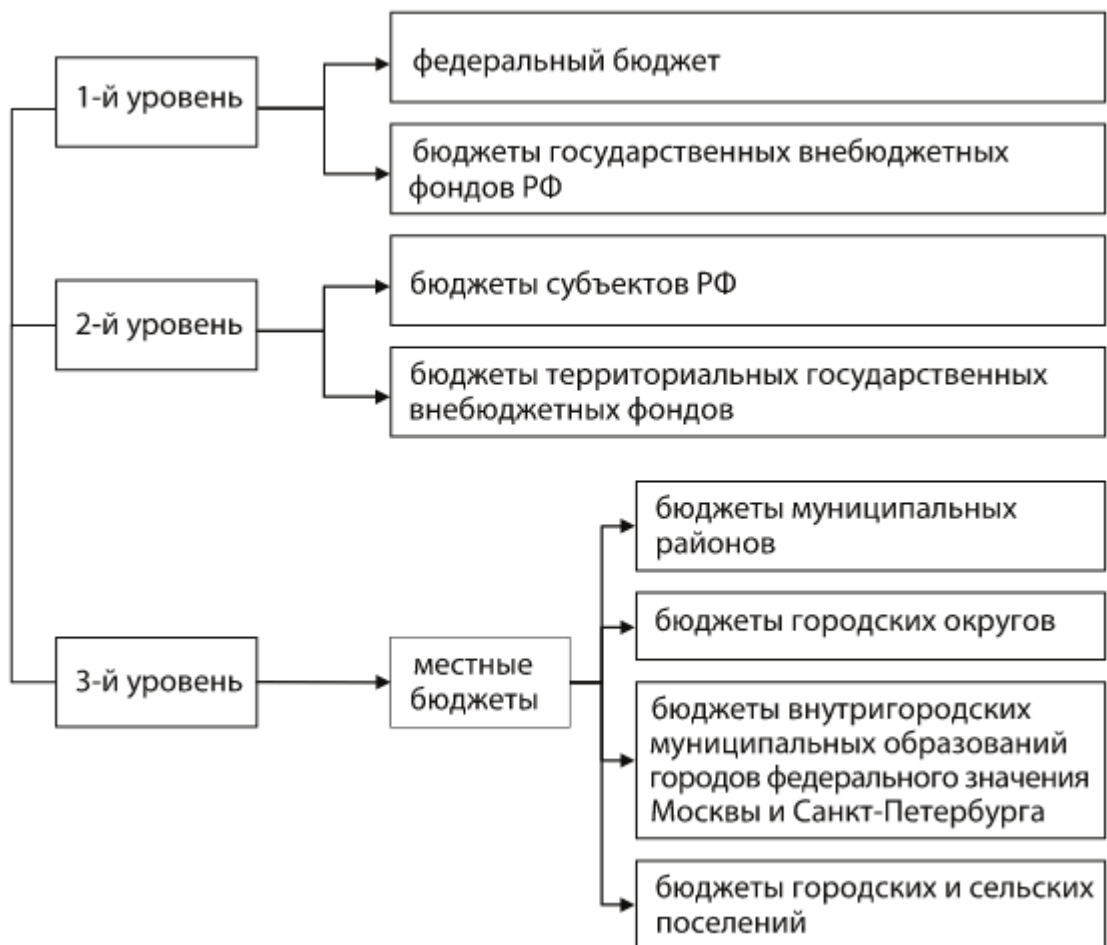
1-й уровень

федеральный бюджет

бюджеты государственных внебюджетных фондов РФ

2-й уровень

бюджеты субъектов РФ

бюджеты территориальных государственных внебюджетных фондов

3-й уровень

местные бюджеты

бюджеты муниципальных районов

бюджеты городских округов

бюджеты внутригородских муниципальных образований городов федерального значения Москвы и Санкт-Петербурга

бюджеты городских и сельских поселений